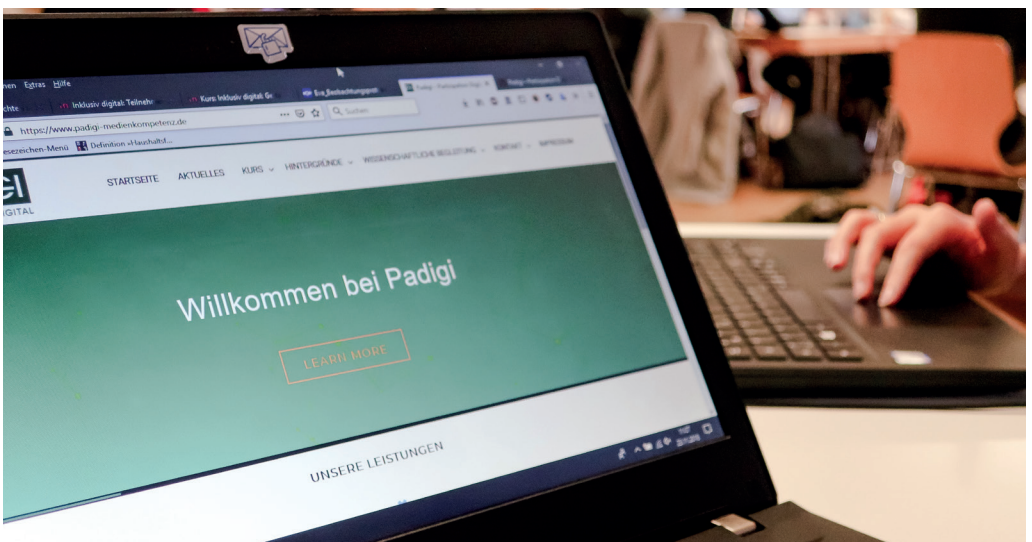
hen Extras Hilfe

chte Inklusiv digital: Teilnehm Kurs Inklusiv digital: Gr Eva_Beobachtungspr Padigi - Partizipation digi Padigi - Partizipation

https://www.padigi-medienkompetenz.de

Q Suchen

esezeichen-Menü Definition »Haushaltsf...

DIGITAL

STARTSEITE AKTUELLES KURS HINTERGRÜNDE WISSENSCHAFTLICHE BEGLEITUNG KONTAKT IMPRESSUM

Willkommen bei Padigi

LEARN MORE

UNSERE LEISTUNGEN